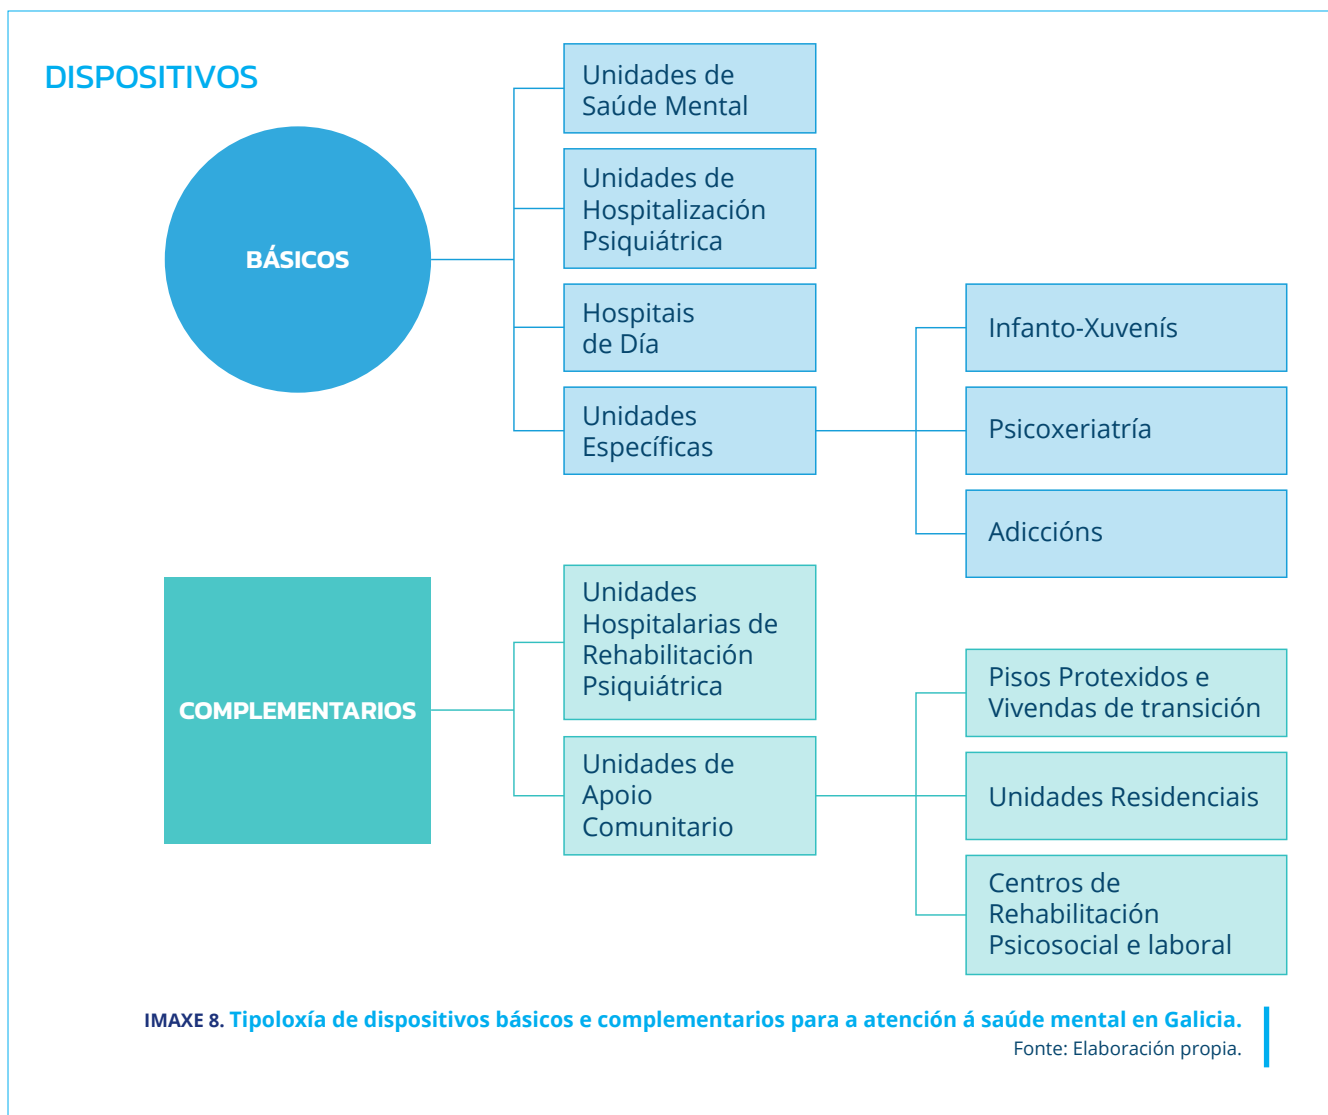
DISPOSITIVOS

BÁSICOS

Unidades de Saúde Mental

Unidades de Hospitalización Psiquiátrica

Hospitais de Día

Unidades Específicas

Infanto-Xuvenís

Psicoxeriatría

Adiccións

COMPLEMENTARIOS

Unidades Hospitalarias de Rehabilitación Psiquiátrica

Unidades de Apoio Comunitario

Pisos Protexidos e Vivendas de transición

Unidades Residenciais

Centros de Rehabilitación Psicosocial e laboral

IMAXE 8. Tipoloxía de dispositivos básicos e complementarios para a atención á saúde mental en Galicia.
Fonte: Elaboración propia.